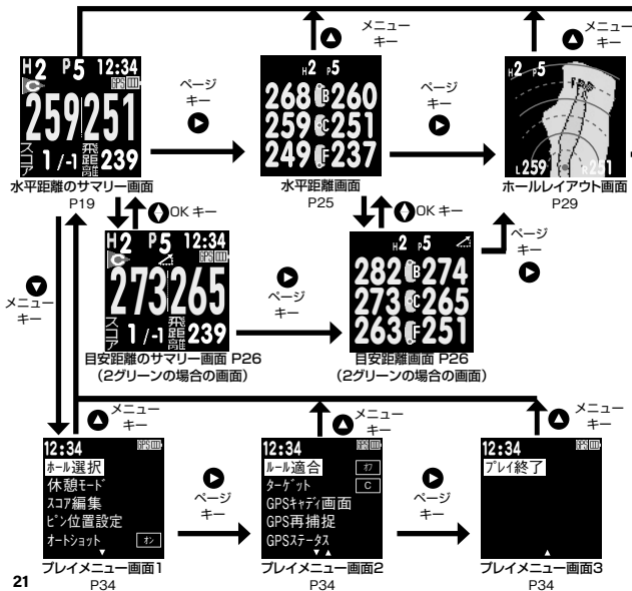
H2 P5 12:34
GPS
C
259 251
スコア 1 /-1 飛距高低 239
水平距離のサマリー画面
P19

ページ
キー

メニュー
キー

H2 P5
268 B 260
259 C 251
249 F 237
水平距離画面
P25

ページ
キー

メニュー
キー

H2 P5
L259 R251
ホールレイアウト画面
P29

OK キー

OK キー

H2 P5 12:34
C
273 265
スコア 1 /-1 飛距高低 239
目安距離のサマリー画面 P26
（2グリーンの場合の画面）

ページ
キー

H2 P5
282 B 274
273 C 265
263 F 251
目安距離画面 P26
（2グリーンの場合の画面）

ページ
キー

メニュー
キー

メニュー
キー

メニュー
キー

メニュー
キー

12:34
GPS
ホール選択
休憩モード
スコア編集
ピン位置設定
オートショット オン
プレイメニュー画面1
P34

ページ
キー

12:34
GPS
ルール適合 オフ
ターゲット C
GPSキャディ画面
GPS再捕捉
GPSステータス
プレイメニュー画面2
P34

ページ
キー

12:34
GPS
プレイ終了
プレイメニュー画面3
P34

21